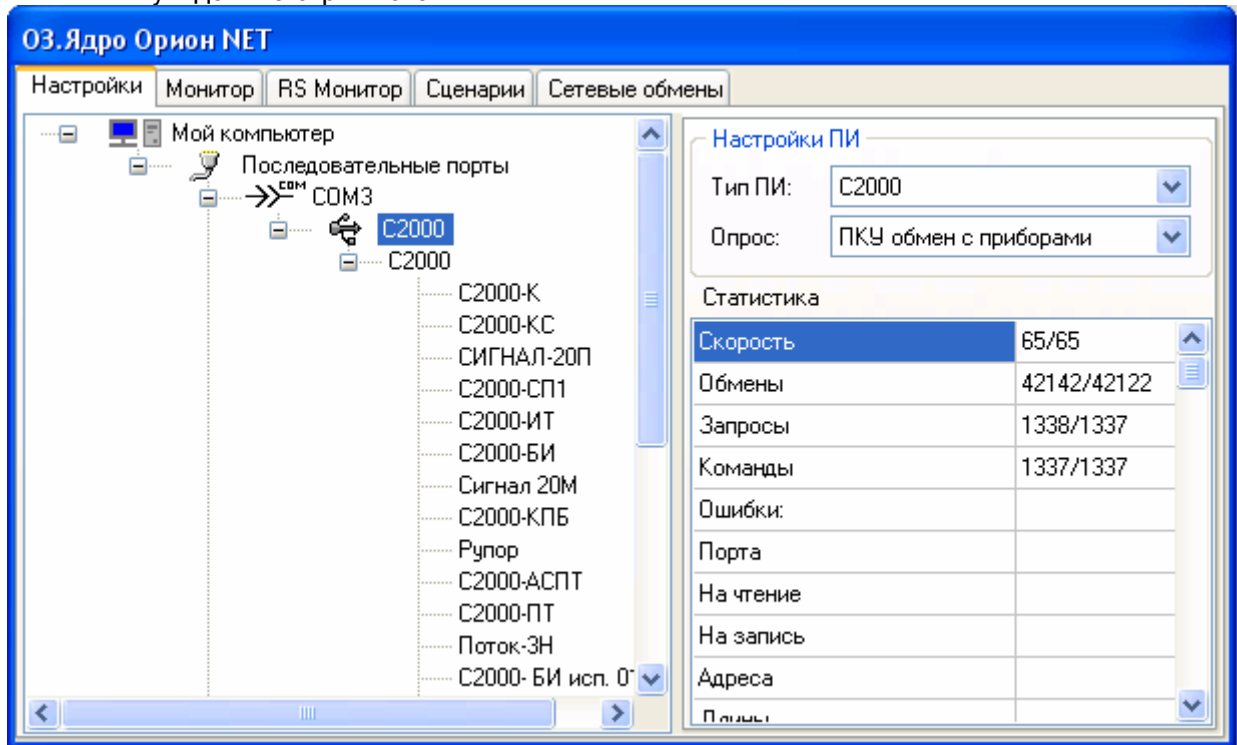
03.Ядро Орион NET

Настройки | Монитор | RS Монитор | Сценарии | Сетевые обмены

Мой компьютер
Последовательные порты
COM COM3
C2000
C2000
C2000-K
C2000-KC
СИГНАЛ-20П
C2000-СП1
C2000-ИТ
C2000-БИ
Сигнал 20М
C2000-КПБ
Рупор
C2000-АСПТ
C2000-ПТ
Поток-3Н
C2000- БИ исп. 0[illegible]

Настройки ПИ
Тип ПИ: C2000
Опрос: ПКУ обмен с приборами

Статистика

| | |
|---|---|
| Скорость | 65/65 |
| Обмены | 42142/42122 |
| Запросы | 1338/1337 |
| Команды | 1337/1337 |
| Ошибки: | |
| Порта | |
| На чтение | |
| На запись | |
| Адреса | |
| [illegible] | |